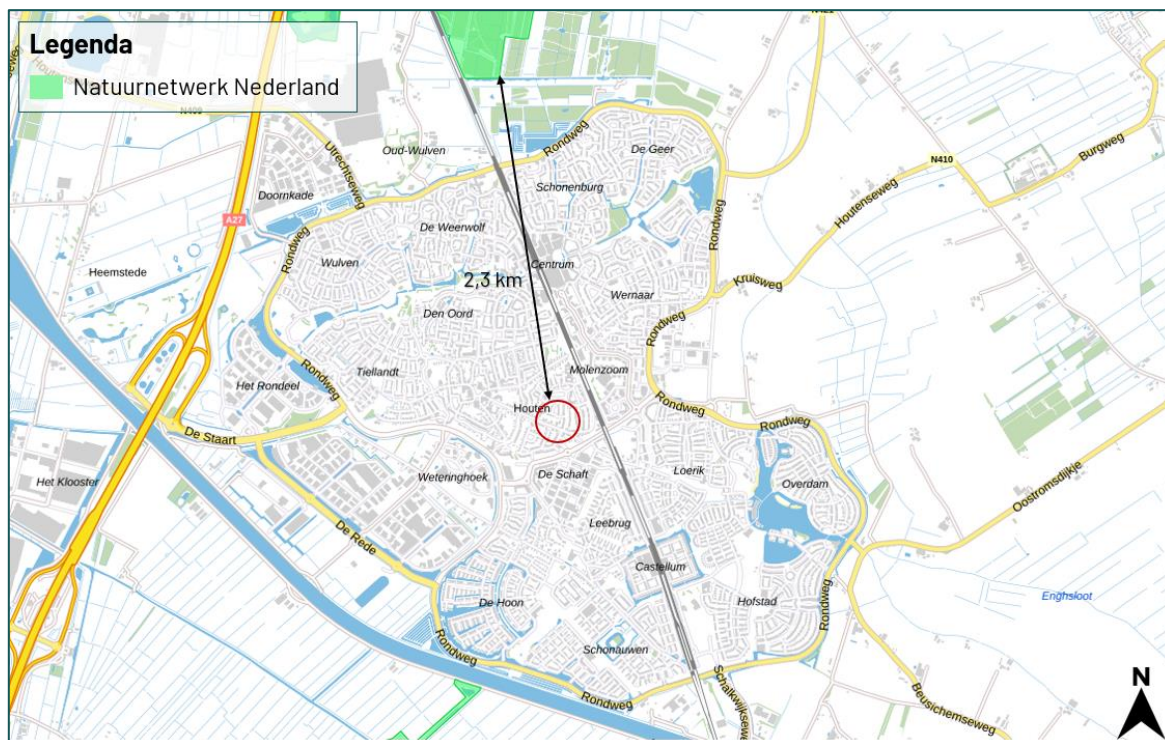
Legenda
Natuurnetwerk Nederland

N409
Oud-Wulven
Rondweg
De Geer
N410
Burgweg
Utrechtseweg
Schonenburg
Doornkade
A27
De Weerwolf
Houtenseweg
Rondweg
Wulven
Centrum
2,3 km
Rondweg
Kruisweg
Heemstede
Wernaar
Den Oord
Rondweg
Rondweg
Tiellandt
Molenzoom
Het Rondeel
Rondweg
Houten
Rondweg
De Staart
Loerik
De Schaft
Wetering­hoek
Overdam
Oostromsdijkje
Het Klooster
Leebrug
De Rede
Castellum
Hofstad
Rondweg
Enghsloot
De Hoon
Schonauwen
Rondweg
Schalkwijkseweg
Rondweg
Beusichemseweg
N